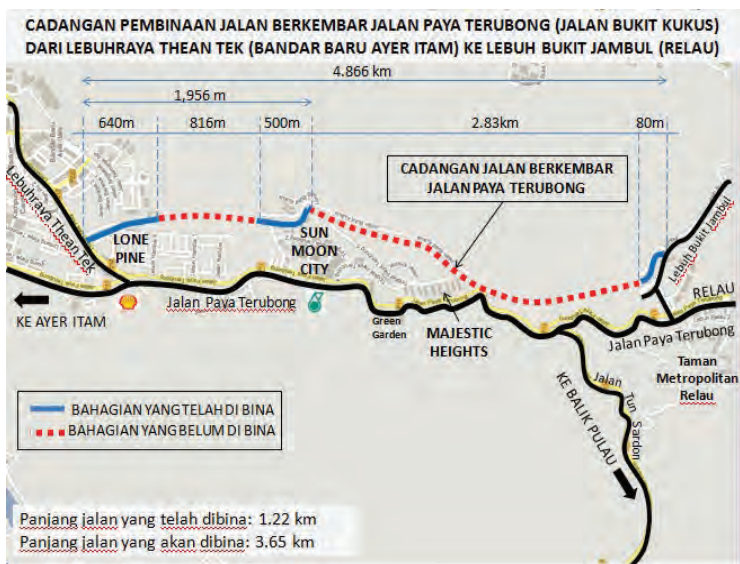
CADANGAN PEMBINAAN JALAN BERKEMBAR JALAN PAYA TERUBONG (JALAN BUKIT KUKUS) DARI LEBUHRAYA THEAN TEK (BANDAR BARU AYER ITAM) KE LEBUH BUKIT JAMBUL (RELAU)

4.866 km

1,956 m

640m

816m

500m

2.83km

80m

CADANGAN JALAN BERKEMBAR JALAN PAYA TERUBONG

Lebuhraya Thean Tek

LONE PINE

SUN MOON CITY

Lebuh Bukit Jambul

RELAU

KE AYER ITAM

Jalan Paya Terubong

Green Garden

MAJESTIC HEIGHTS

Jalan Paya Terubong

Taman Metropolitan Relau

KE BALIK PULAU

Jalan Tun Sardon

BAHAGIAN YANG TELAH DI BINA

BAHAGIAN YANG BELUM DI BINA

Panjang jalan yang telah dibina: 1.22 km

Panjang jalan yang akan dibina: 3.65 km